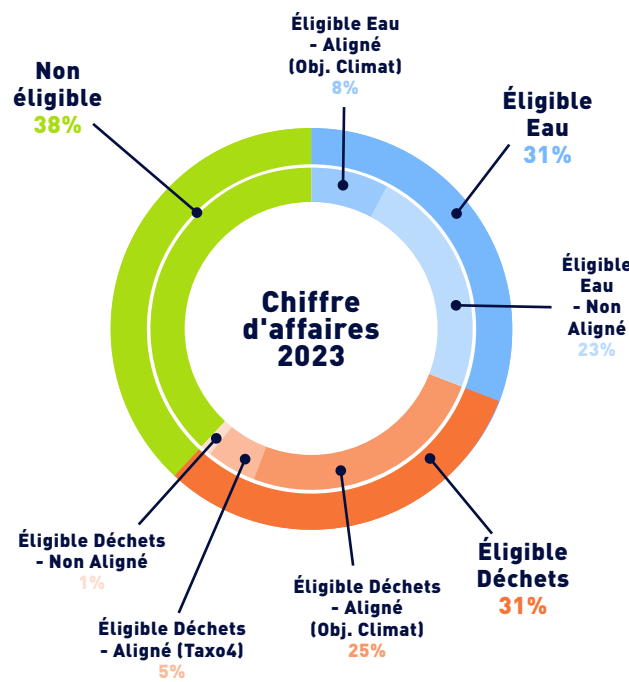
Éligible Eau - Aligné (Obj. Climat)
8%

Non éligible
38%

Éligible Eau
31%

Éligible Eau - Non Aligné
23%

Chiffre d'affaires 2023

Éligible Déchets
31%

Éligible Déchets - Non Aligné
1%

Éligible Déchets - Aligné (Obj. Climat)
25%

Éligible Déchets - Aligné (Taxo4)
5%